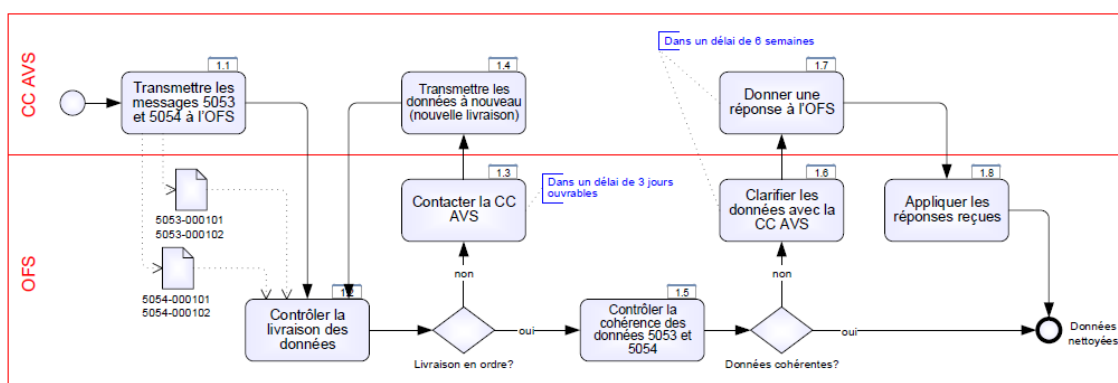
CC AVS

OFS

1.1
Transmettre les messages 5053 et 5054 à l'OFS

5053-000101
5053-000102

5054-000101
5054-000102

1.2
Contrôler la livraison des données

Livraison en ordre?

non

oui

1.3
Contacter la CC AVS

Dans un délai de 3 jours ouvrables

1.4
Transmettre les données à nouveau (nouvelle livraison)

1.5
Contrôler la cohérence des données 5053 et 5054

Données cohérentes?

non

oui

1.6
Clarifier les données avec la CC AVS

Dans un délai de 6 semaines

1.7
Donner une réponse à l'OFS

1.8
Appliquer les réponses reçues

Données nettoyées